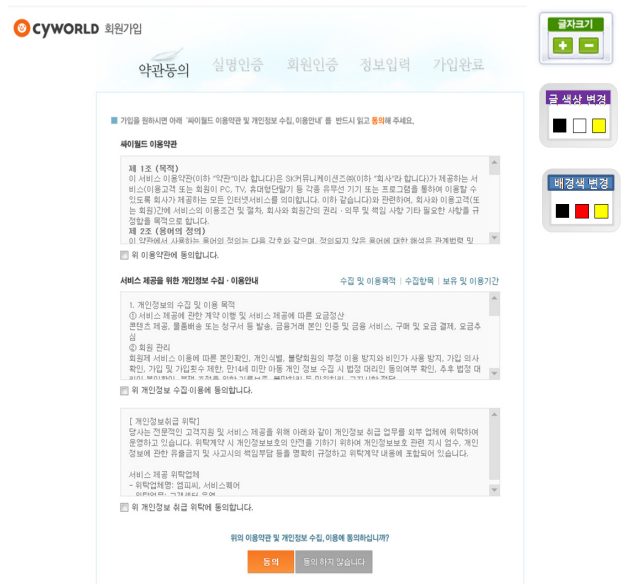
cyworld 회원가입

약관동의 실명인증 회원인증 정보입력 가입완료

글자크기
+ −

글 색상 변경

배경색 변경

가입을 원하시면 아래 '싸이월드 이용약관 및 개인정보 수집, 이용안내'를 반드시 읽고 동의해 주세요.

싸이월드 이용약관

제 1조 (목적)
이 서비스 이용약관(이하 "약관"이라 합니다)은 SK커뮤니케이션즈(주)(이하 "회사"라 합니다)가 제공하는 서비스(이용고객 또는 회원이 PC, TV, 휴대형단말기 등 각종 유무선 기기 또는 프로그램을 통하여 이용할 수 있도록 회사가 제공하는 모든 인터넷서비스를 의미합니다. 이하 같습니다)와 관련하여, 회사와 이용고객(또는 회원)간에 서비스의 이용조건 및 절차, 회사와 회원간의 권리 · 의무 및 책임 사항 기타 필요한 사항을 규정함을 목적으로 합니다.
제 2조 (용어의 정의)
이 약관에서 사용하는 용어의 정의는 다음 각호와 같으며, 정의되지 않은 용어에 대한 해석은 관계법령 및 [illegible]

위 이용약관에 동의합니다.

서비스 제공을 위한 개인정보 수집 · 이용안내
수집 및 이용목적 | 수집항목 | 보유 및 이용기간

1. 개인정보의 수집 및 이용 목적
① 서비스 제공에 관한 계약 이행 및 서비스 제공에 따른 요금정산
콘텐츠 제공, 물품배송 또는 청구서 등 발송, 금융거래 본인 인증 및 금융 서비스, 구매 및 요금 결제, 요금추심
② 회원 관리
회원제 서비스 이용에 따른 본인확인, 개인식별, 불량회원의 부정 이용 방지와 비인가 사용 방지, 가입 의사 확인, 가입 및 가입횟수 제한, 만14세 미만 아동 개인 정보 수집 시 법정 대리인 동의여부 확인, 추후 법정 대리인 본인확인, 분쟁 조정을 위한 기록보존, 불만처리 등 민원처리, 고지사항 전달
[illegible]

위 개인정보 수집 이용에 동의합니다.

[ 개인정보취급 위탁]
당사는 전문적인 고객지원 및 서비스 제공을 위해 아래와 같이 개인정보 취급 업무를 외부 업체에 위탁하여 운영하고 있습니다. 위탁계약 시 개인정보보호의 안전을 기하기 위하여 개인정보보호 관련 지시 엄수, 개인정보에 관한 유출금지 및 사고시의 책임부담 등을 명확히 규정하고 위탁계약 내용에 포함되어 있습니다.

서비스 제공 위탁업체
- 위탁업체명: 엠피씨, 서비스웨어
- 위탁업무: 고객센터 운영

위 개인정보 취급 위탁에 동의합니다.

위의 이용약관 및 개인정보 수집, 이용에 동의하십니까?

동의 동의하지 않습니다